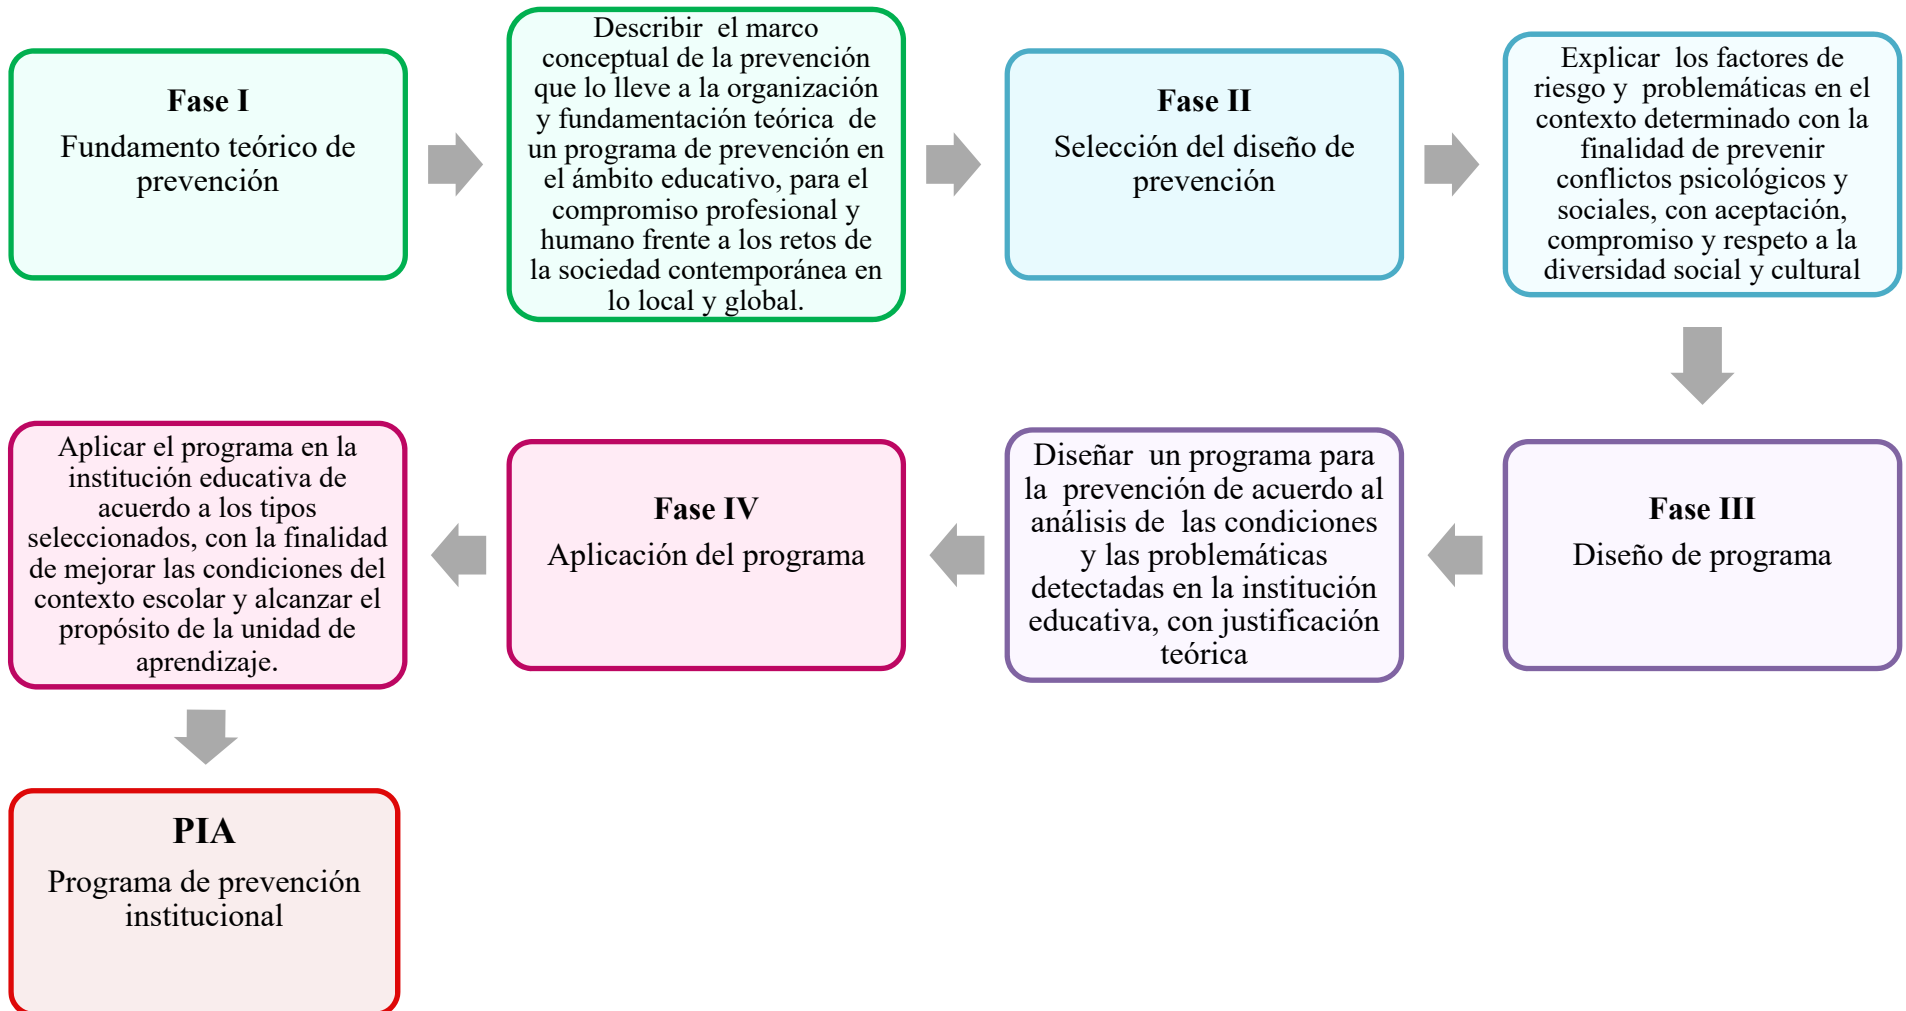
**Fase I**
Fundamento teórico de prevención

Describir el marco conceptual de la prevención que lo lleve a la organización y fundamentación teórica de un programa de prevención en el ámbito educativo, para el compromiso profesional y humano frente a los retos de la sociedad contemporánea en lo local y global.

**Fase II**
Selección del diseño de prevención

Explicar los factores de riesgo y problemáticas en el contexto determinado con la finalidad de prevenir conflictos psicológicos y sociales, con aceptación, compromiso y respeto a la diversidad social y cultural

**Fase III**
Diseño de programa

Diseñar un programa para la prevención de acuerdo al análisis de las condiciones y las problemáticas detectadas en la institución educativa, con justificación teórica

**Fase IV**
Aplicación del programa

Aplicar el programa en la institución educativa de acuerdo a los tipos seleccionados, con la finalidad de mejorar las condiciones del contexto escolar y alcanzar el propósito de la unidad de aprendizaje.

**PIA**
Programa de prevención institucional